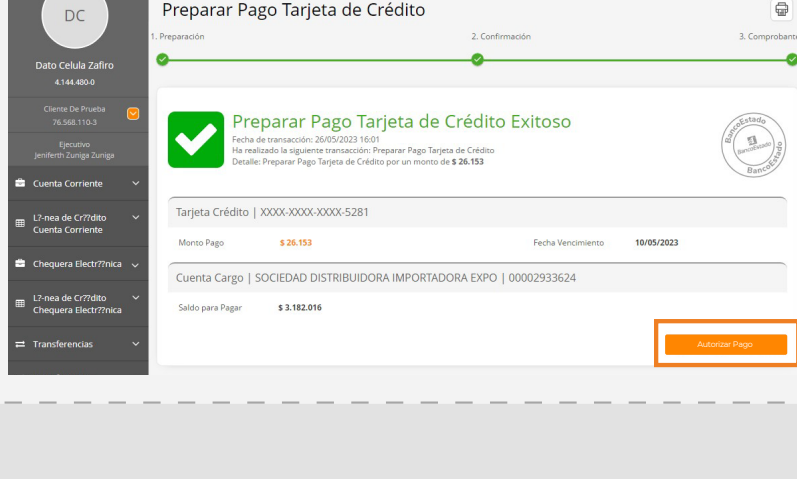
DC

Dato Celula Zafiro
4.144.480-0

Cliente De Prueba
76.568.110-3

Ejecutivo
Jeniferth Zuniga Zuniga

Cuenta Corriente

L?-nea de Cr??dito Cuenta Corriente

Chequera Electr??nica

L?-nea de Cr??dito Chequera Electr??nica

Transferencias

Preparar Pago Tarjeta de Crédito

1. Preparación
2. Confirmación
3. Comprobante

Preparar Pago Tarjeta de Crédito Exitoso
Fecha de transacción: 26/05/2023 16:01
Ha realizado la siguiente transacción: Preparar Pago Tarjeta de Crédito
Detalle: Preparar Pago Tarjeta de Crédito por un monto de $ 26.153

BancoEstado
BancoEstado
BancoEstado

Tarjeta Crédito | XXXX-XXXX-XXXX-5281

| Monto Pago | $ 26.153 | Fecha Vencimiento | 10/05/2023 |
|---|---|---|---|

Cuenta Cargo | SOCIEDAD DISTRIBUIDORA IMPORTADORA EXPO | 00002933624

Saldo para Pagar $ 3.182.016

Autorizar Pago